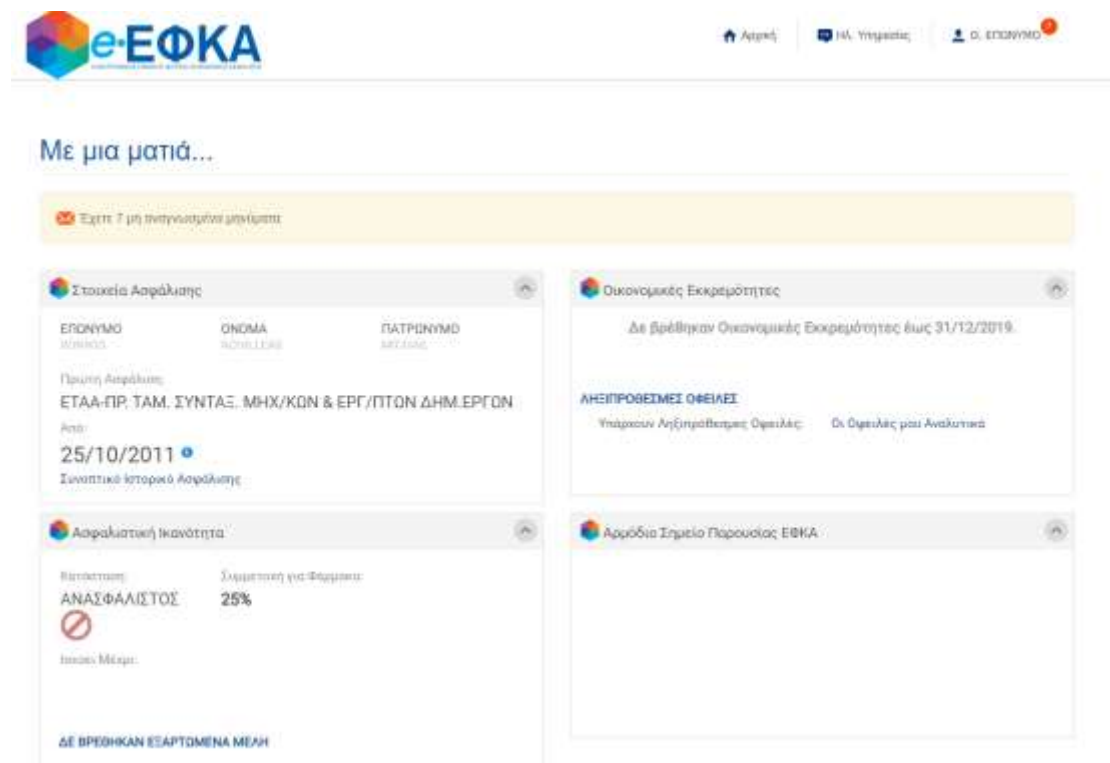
e-ΕΦΚΑ

Αρχική | Ηλ. Υπηρεσίες | Ο. ΕΠΩΝΥΜΟ 7

Με μια ματιά...

Έχετε 7 μη αναγνωσμένα μηνύματα

Στοιχεία Ασφάλισης

ΕΠΩΝΥΜΟ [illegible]
ΟΝΟΜΑ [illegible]
ΠΑΤΡΩΝΥΜΟ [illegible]

Πρώτη Ασφάλιση:
ΕΤΑΑ-ΠΡ. ΤΑΜ. ΣΥΝΤΑΞ. ΜΗΧ/ΚΩΝ & ΕΡΓ/ΠΤΩΝ ΔΗΜ.ΕΡΓΩΝ
Από:
25/10/2011
Συνοπτικό Ιστορικό Ασφάλισης

Οικονομικές Εκκρεμότητες

Δε βρέθηκαν Οικονομικές Εκκρεμότητες έως 31/12/2019.

ΛΗΞΙΠΡΟΘΕΣΜΕΣ ΟΦΕΙΛΕΣ
Υπάρχουν Ληξιπρόθεσμες Οφειλές: Οι Οφειλές μου Αναλυτικά

Ασφαλιστική Ικανότητα

Κατάσταση:
ΑΝΑΣΦΑΛΙΣΤΟΣ
Συμμετοχή για Φάρμακα:
25%
Ισχύει Μέχρι:

ΔΕ ΒΡΕΘΗΚΑΝ ΕΞΑΡΤΩΜΕΝΑ ΜΕΛΗ

Αρμόδιο Σημείο Παρουσίας ΕΦΚΑ